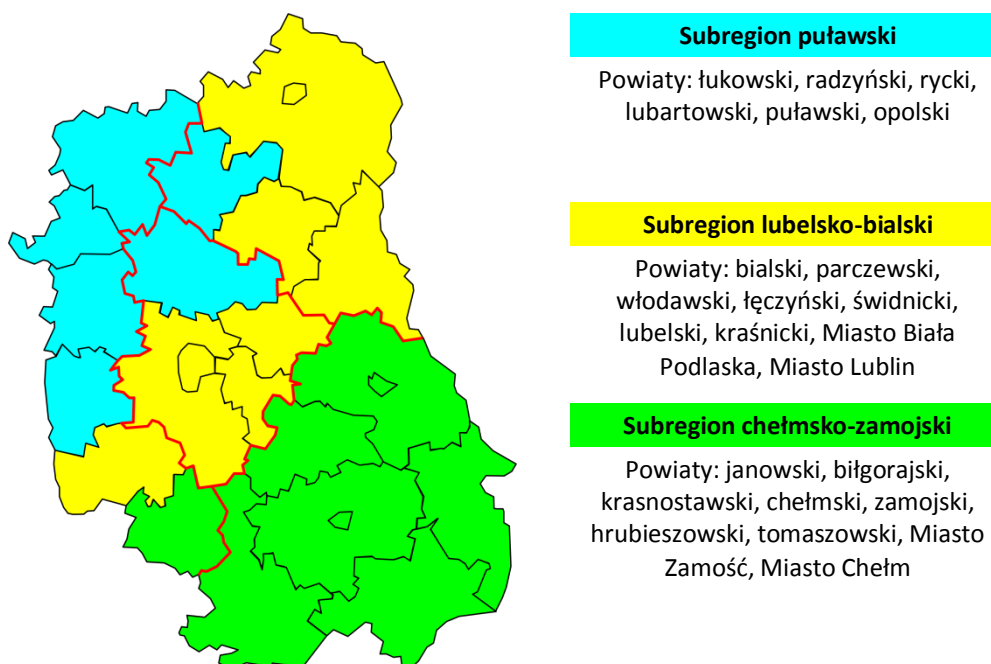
Subregion puławski

Powiaty: łukowski, radzyński, rycki, lubartowski, puławski, opolski

Subregion lubelsko-bialski

Powiaty: bialski, parczewski, włodawski, łęczyński, świdnicki, lubelski, kraśnicki, Miasto Biała Podlaska, Miasto Lublin

Subregion chełmsko-zamojski

Powiaty: janowski, biłgorajski, krasnostawski, chełmski, zamojski, hrubieszowski, tomaszowski, Miasto Zamość, Miasto Chełm